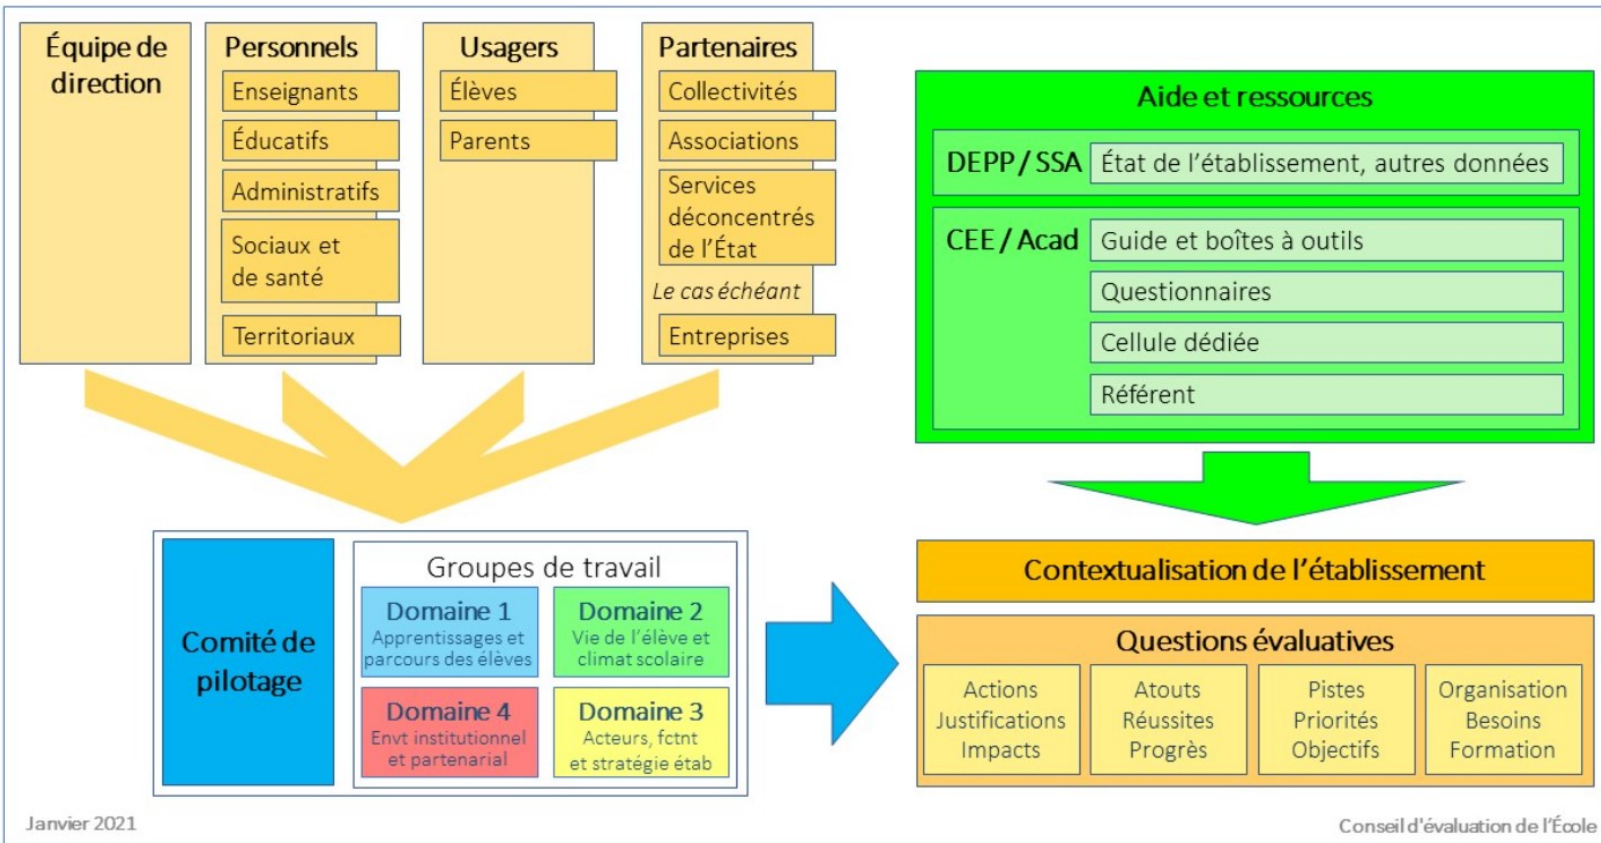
Équipe de direction

Personnels
Enseignants
Éducatifs
Administratifs
Sociaux et de santé
Territoriaux

Usagers
Élèves
Parents

Partenaires
Collectivités
Associations
Services déconcentrés de l'État
Le cas échéant
Entreprises

Aide et ressources
DEPP / SSA
État de l'établissement, autres données
CEE / Acad
Guide et boîtes à outils
Questionnaires
Cellule dédiée
Référent

Comité de pilotage

Groupes de travail
Domaine 1
Apprentissages et parcours des élèves
Domaine 2
Vie de l'élève et climat scolaire
Domaine 4
Envt institutionnel et partenarial
Domaine 3
Acteurs, fctnt et stratégie étab

Contextualisation de l'établissement

Questions évaluatives
Actions
Justifications
Impacts
Atouts
Réussites
Progrès
Pistes
Priorités
Objectifs
Organisation
Besoins
Formation

Janvier 2021
Conseil d'évaluation de l'École